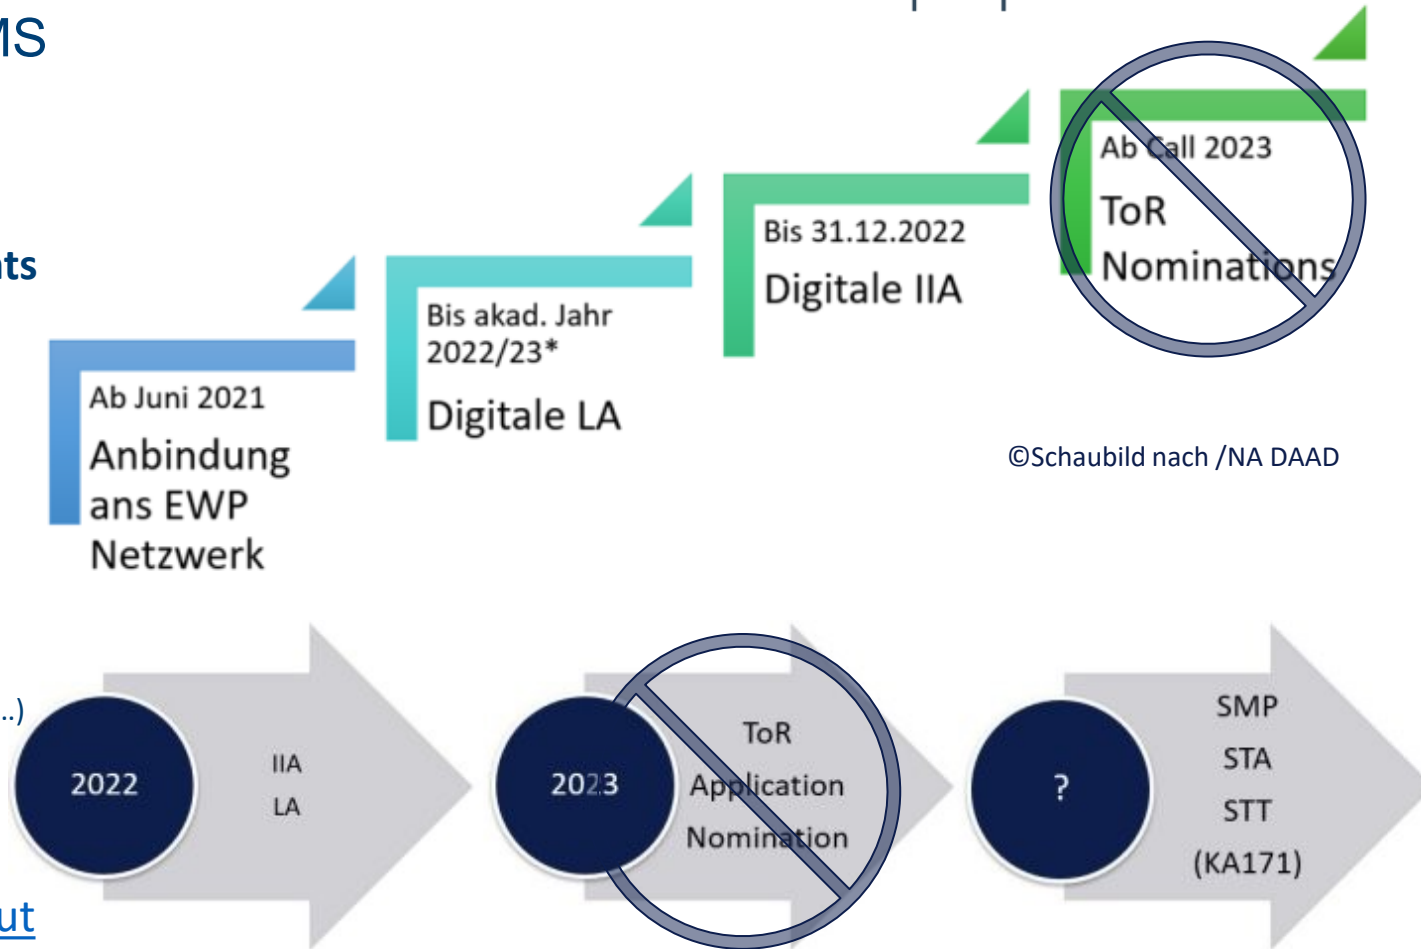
MS

ts

Ab Juni 2021
Anbindung ans EWP Netzwerk

Bis akad. Jahr 2022/23*
Digitale LA

Bis 31.12.2022
Digitale IIA

Ab Call 2023
ToR
Nominations

©Schaubild nach /NA DAAD

..)

2022
IIA
LA

2023
ToR
Application
Nomination

?
SMP
STA
STT
(KA171)

ut